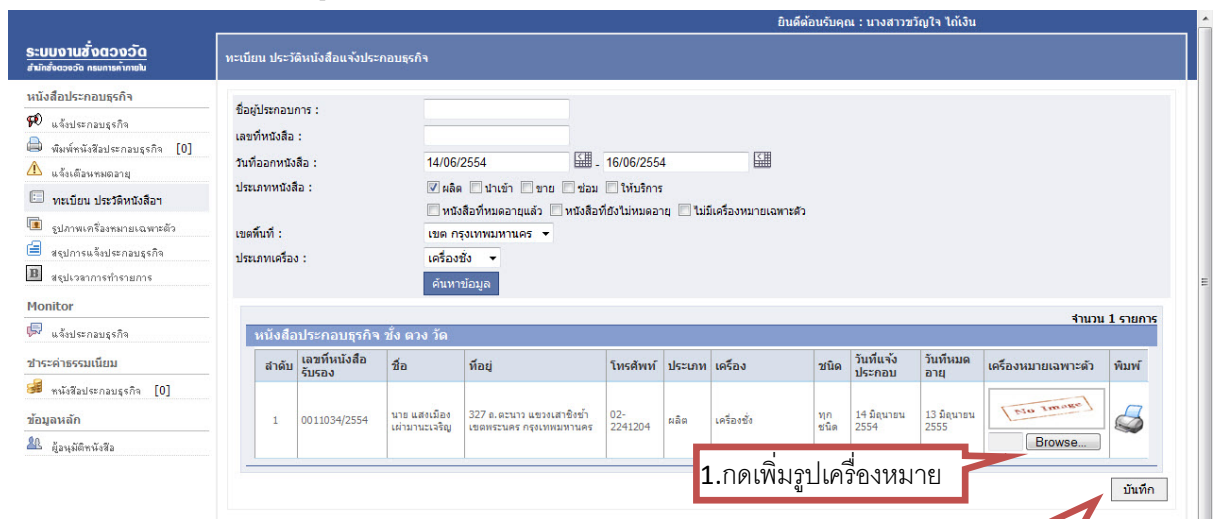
ยินดีต้อนรับคุณ : นางสาวขวัญใจ ได้เงิน

ระบบงานชั่งตวงวัด
สำนักชั่งตวงวัด กรมการค้าภายใน

ทะเบียน ประวัติหนังสือแจ้งประกอบธุรกิจ

หนังสือประกอบธุรกิจ
แจ้งประกอบธุรกิจ
พิมพ์หนังสือประกอบธุรกิจ [0]
แจ้งเตือนหมดอายุ
ทะเบียน ประวัติหนังสือฯ
รูปภาพเครื่องหมายเฉพาะตัว
สรุปการแจ้งประกอบธุรกิจ
สรุปเวลาการทำรายการ

Monitor
แจ้งประกอบธุรกิจ

ชำระค่าธรรมเนียม
หนังสือประกอบธุรกิจ [0]

ข้อมูลหลัก
ผู้อนุมัติหนังสือ

ชื่อผู้ประกอบการ :
เลขที่หนังสือ :
วันที่ออกหนังสือ : 14/06/2554 - 16/06/2554
ประเภทหนังสือ : ☑ ผลิต ☐ นำเข้า ☐ ขาย ☐ ซ่อม ☐ ให้บริการ
☐ หนังสือที่หมดอายุแล้ว ☐ หนังสือที่ยังไม่หมดอายุ ☐ ไม่มีเครื่องหมายเฉพาะตัว
เขตพื้นที่ : เขต กรุงเทพมหานคร
ประเภทเครื่อง : เครื่องชั่ง
ค้นหาข้อมูล

จำนวน 1 รายการ

หนังสือประกอบธุรกิจ ชั่ง ตวง วัด

| ลำดับ | เลขที่หนังสือรับรอง | ชื่อ | ที่อยู่ | โทรศัพท์ | ประเภท | เครื่อง | ชนิด | วันที่แจ้งประกอบ | วันที่หมดอายุ | เครื่องหมายเฉพาะตัว | พิมพ์ |
|---|---|---|---|---|---|---|---|---|---|---|---|
| 1 | 0011034/2554 | นาย แสงเมือง เผ่ามานะเจริญ | 327 ถ.ตะนาว แขวงเสาชิงช้า เขตพระนคร กรุงเทพมหานคร | 02-2241204 | ผลิต | เครื่องชั่ง | ทุกชนิด | 14 มิถุนายน 2554 | 13 มิถุนายน 2555 | No Image Browse... | |

1.กดเพิ่มรูปเครื่องหมาย

บันทึก